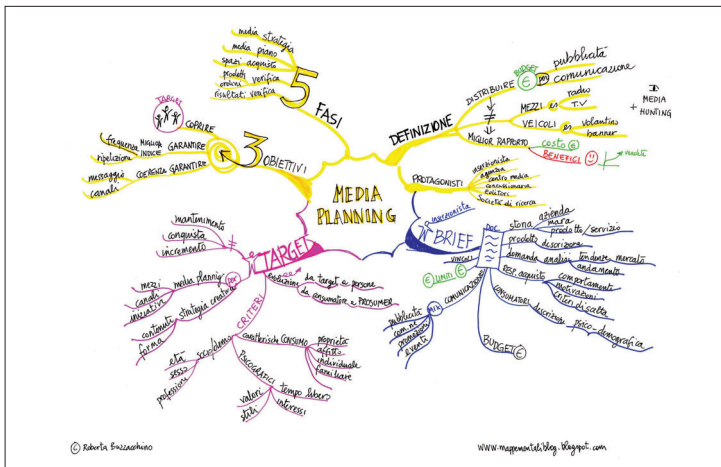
MEDIA PLANNING

5 FASI
media strategia
media piano
spazi acquisto
prodotti creativi verifica
risultati verifica

DEFINIZIONE
DISTRIBUIRE
BUDGET €
pubblicità
comunicazione
MEZZI es radio T.V.
VEICOLI es volantino banner
MEDIA HUNTING
MIGLIOR RAPPORTO
COSTO €
BENEFICI
risultati

PROTAGONISTI
inserzionista
agenzia
centro media
concessionaria
Editori
Società di ricerca

3 OBIETTIVI
TARGET
COPRIRE
frequenza MIGLIOR INDICE GARANTIRE
ripetizione
messaggi COERENZA GARANTIRE
canali

TARGET
mantenimento
conquista
incremento
evoluzione da target a persone da consumatore a PROSUMER
mezzi
canali
innovativi
contenuti
forma
media planning
strategia creativa
CRITERI
età
sesso
professione
SOCIODEMO
caratteristiche CONSUMO
proprietà
affitto
individuale
familiare
PSICOGRAFICI
tempo libero
valori
interessi
stili

BRIEF
inserzionista
storia
azienda
marca
prodotto/servizio
prodotti descrizione
domanda analisi tendenze mercato andamento
VINCOLI
€ LIMITI €
COMUNICAZIONE
pubblicità
comunicazione
promozioni
eventi
FASI
processo acquisto
comportamenti
motivazioni
criteri di scelta
CONSUMATORI descrizione
psico-demografica
BUDGET €

© Roberta Buzzacchino
www.mappementaliblog.blogspot.com